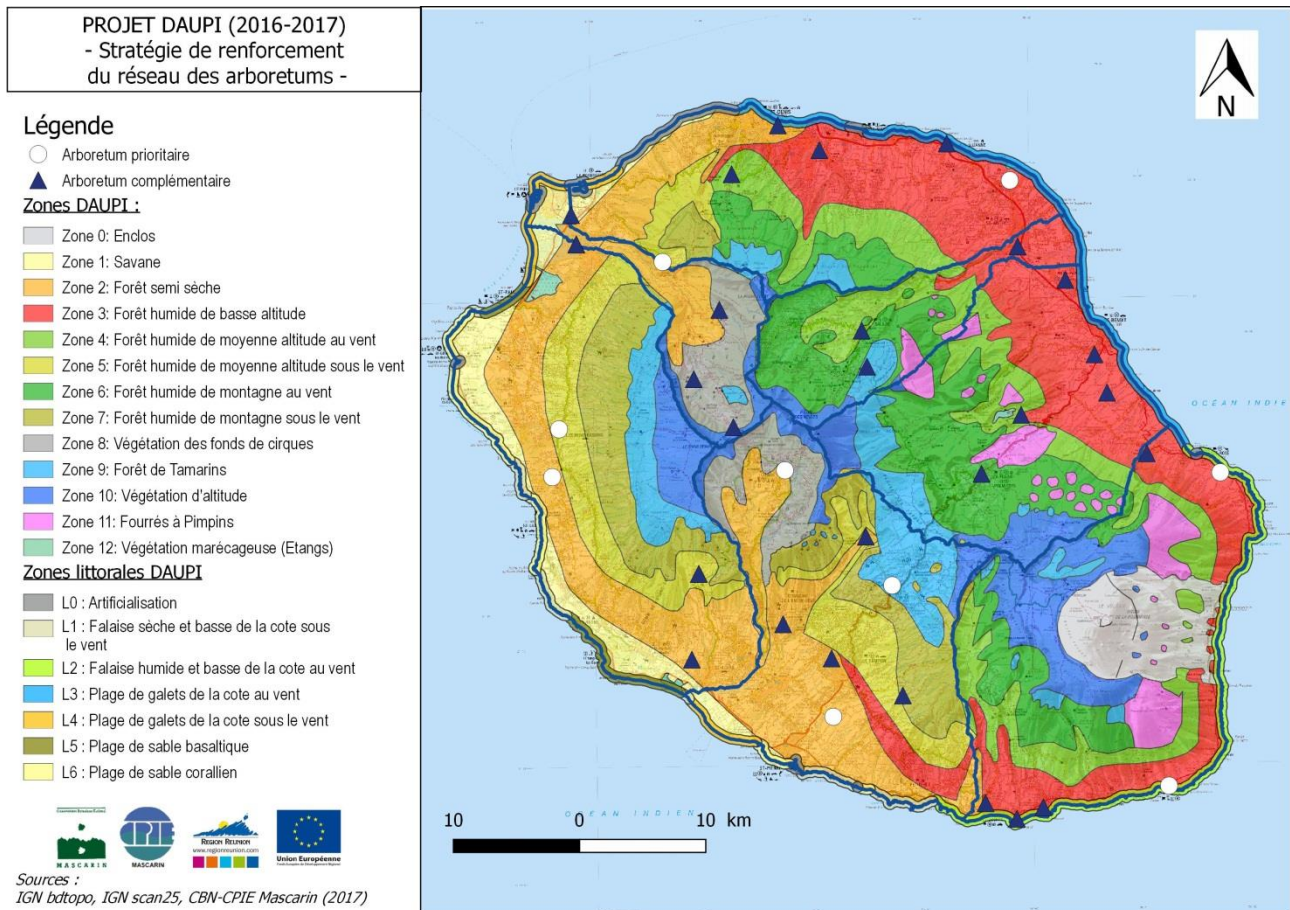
PROJET DAUPI (2016-2017)
- Stratégie de renforcement du réseau des arboretums -

Légende
Arboretum prioritaire
Arboretum complémentaire
Zones DAUPI :
Zone 0: Enclos
Zone 1: Savane
Zone 2: Forêt semi sèche
Zone 3: Forêt humide de basse altitude
Zone 4: Forêt humide de moyenne altitude au vent
Zone 5: Forêt humide de moyenne altitude sous le vent
Zone 6: Forêt humide de montagne au vent
Zone 7: Forêt humide de montagne sous le vent
Zone 8: Végétation des fonds de cirques
Zone 9: Forêt de Tamarins
Zone 10: Végétation d'altitude
Zone 11: Fourrés à Pimpins
Zone 12: Végétation marécageuse (Etangs)
Zones littorales DAUPI
L0 : Artificialisation
L1 : Falaise sèche et basse de la cote sous le vent
L2 : Falaise humide et basse de la cote au vent
L3 : Plage de galets de la cote au vent
L4 : Plage de galets de la cote sous le vent
L5 : Plage de sable basaltique
L6 : Plage de sable corallien

MASCARIN
CPIE MASCARIN
REGION REUNION www.regionreunion.com
Union Européenne

Sources :
IGN bdtopo, IGN scan25, CBN-CPIE Mascarin (2017)

N
OCÉAN INDIE
OCEAN INDIEN
10 0 10 km